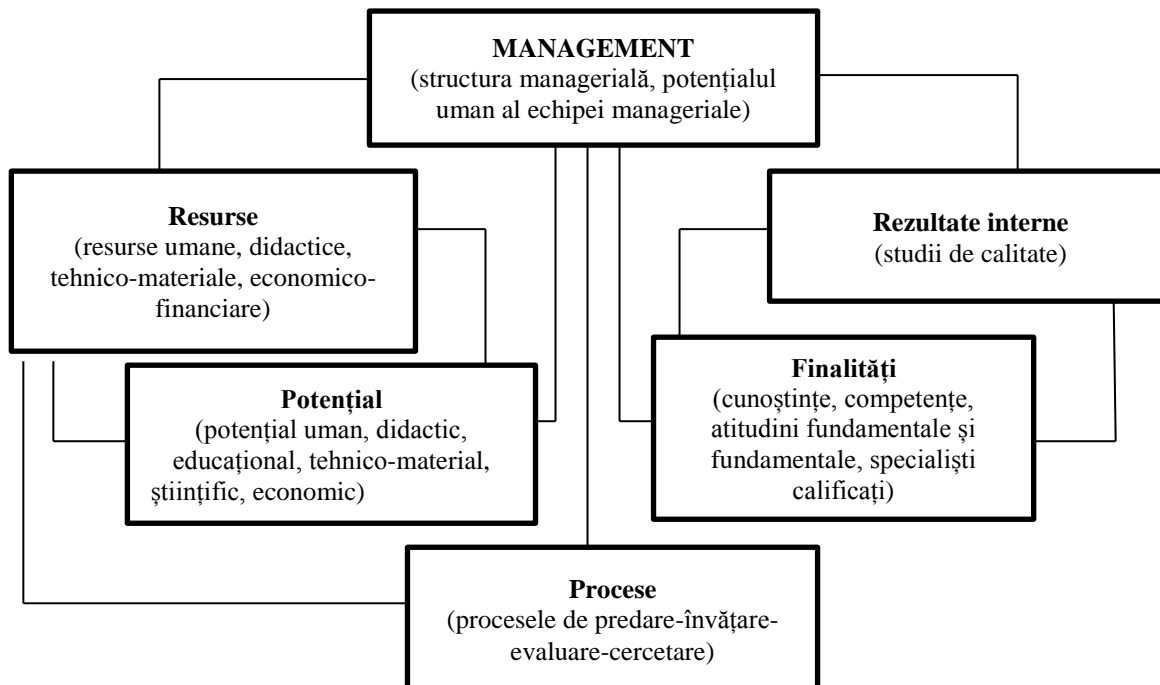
MANAGEMENT
(structura managerială, potențialul uman al echipei manageriale)

Resurse
(resurse umane, didactice, tehnico-materiale, economico-financiare)

Rezultate interne
(studii de calitate)

Potențial
(potențial uman, didactic, educațional, tehnico-material, științific, economic)

Finalități
(cunoștințe, competențe, atitudini fundamentale și fundamentale, specialiști calificați)

Procese
(procesele de predare-învățare-evaluare-cercetare)